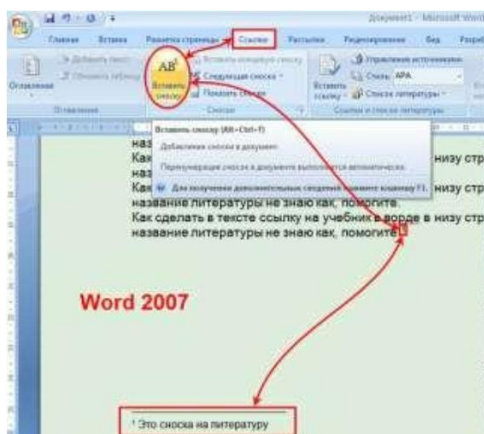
Документ1 - Microsoft Word

Главная | Вставка | Разметка страницы | Ссылки | Рассылки | Рецензирование | Вид

Оглавление | Добавить текст | Обновить таблицу | Оглавление

AB¹ Вставить сноску | Вставить концевую сноску | Следующая сноска | Показать сноски | Сноски

Вставить ссылку | Управление источниками | Стиль: APA | Список литературы | Ссылки и списки литературы

Вставить сноску (Alt+Ctrl+F)

Добавление сноски в документ.

Перенумерация сносок в документе выполняется автоматически.

Для получения дополнительных сведений нажмите клавишу F1.

наз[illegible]
Как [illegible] низу стр
наз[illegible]
Как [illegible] низу стр
название литературы не знаю как, помогите.
Как сделать в тексте ссылку на учебник в ворде в низу стр
название литературы не знаю как, помогите.¹

Word 2007

¹ Это сноска на литературу